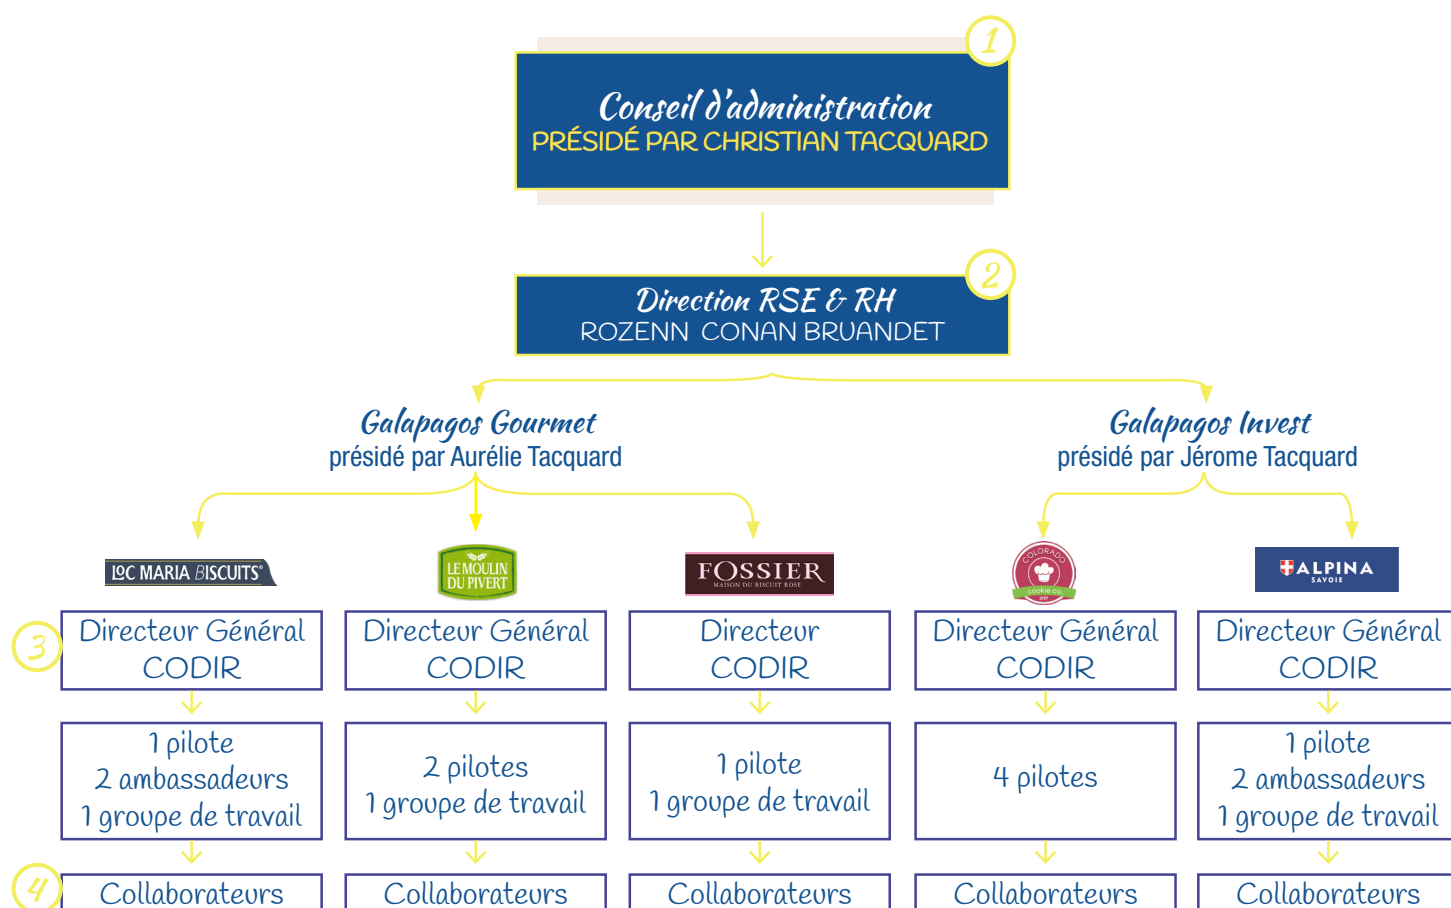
1

Conseil d'administration
PRÉSIDÉ PAR CHRISTIAN TACQUARD

2

Direction RSE & RH
ROZENN CONAN BRUANDET

Galapagos Gourmet
présidé par Aurélie Tacquard

Galapagos Invest
présidé par Jérome Tacquard

LOC MARIA BISCUITS

LE MOULIN DU PIVERT

FOSSIER
MAISON DU BISCUIT ROSE

COLORADO
cookie co.

ALPINA
SAVOIE

3

Directeur Général
CODIR

Directeur Général
CODIR

Directeur
CODIR

Directeur Général
CODIR

Directeur Général
CODIR

1 pilote
2 ambassadeurs
1 groupe de travail

2 pilotes
1 groupe de travail

1 pilote
1 groupe de travail

4 pilotes

1 pilote
2 ambassadeurs
1 groupe de travail

4

Collaborateurs

Collaborateurs

Collaborateurs

Collaborateurs

Collaborateurs